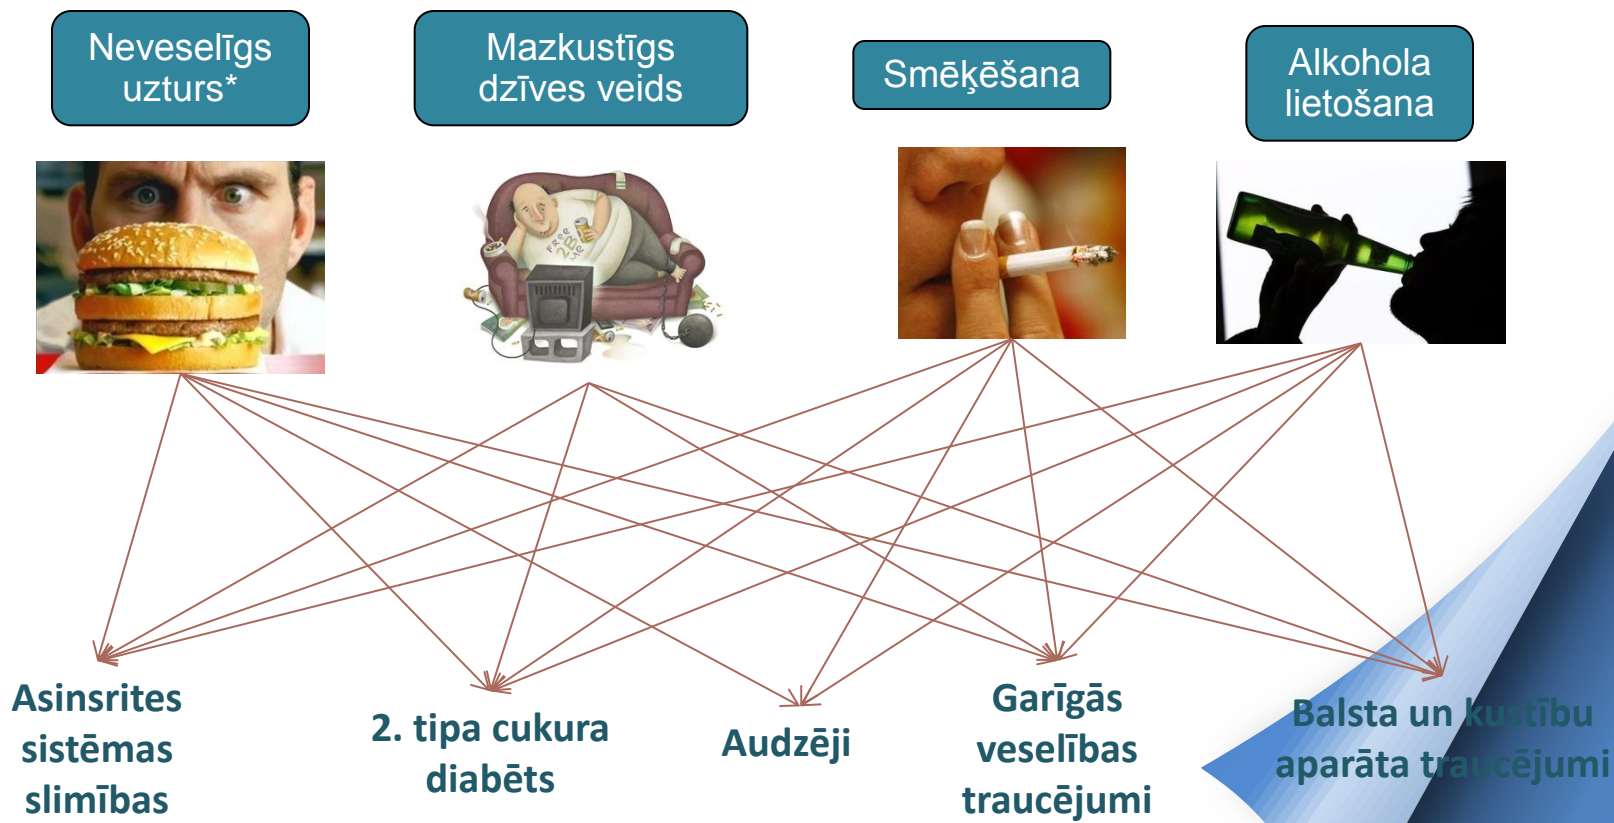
Neveselīgs uzturs*

Mazkustīgs dzīves veids

Smēķēšana

Alkohola lietošana

FREE 22 ME

Asinsrites sistēmas slimības

2. tipa cukura diabēts

Audzēji

Garīgās veselības traucējumi

Balsta un kustību aparāta traucējumi